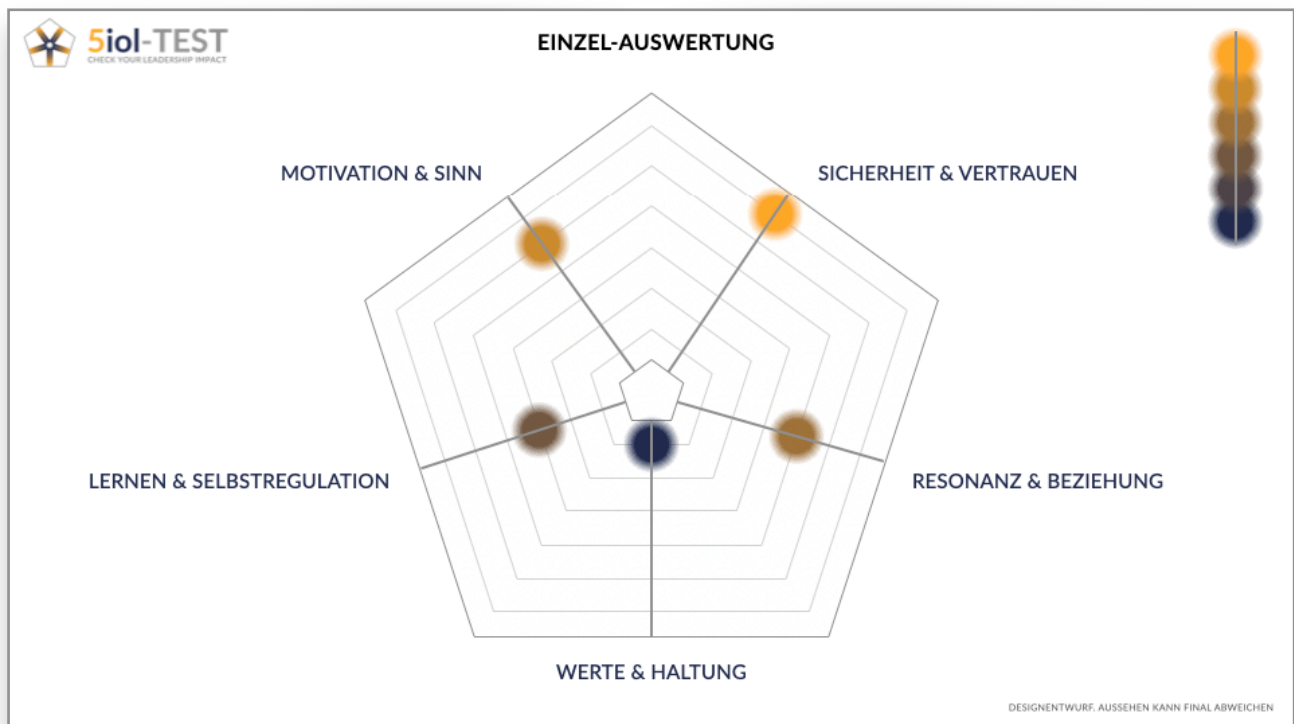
5iol-TEST
CHECK YOUR LEADERSHIP IMPACT

EINZEL-AUSWERTUNG

MOTIVATION & SINN

SICHERHEIT & VERTRAUEN

LERNEN & SELBSTREGULATION

RESONANZ & BEZIEHUNG

WERTE & HALTUNG

DESIGNENTWURF. AUSSEHEN KANN FINAL ABWEICHEN